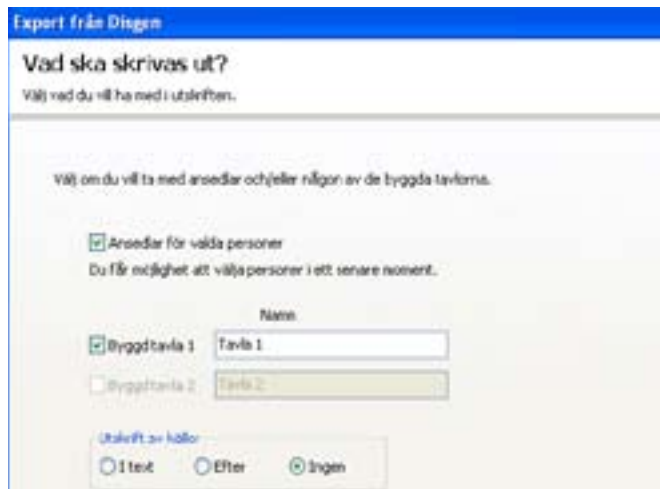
Export från Disgen

Vad ska skrivas ut?

Välj vad du vill ha med i utskriften.

Välj om du vill ta med antavlor och/eller någon av de byggda tavlorna.

Anedlar för valda personer

Du får möjlighet att välja personer i ett senare moment.

Namn

Byggd tavla 1 Tavla 1

Byggd tavla 2 Tavla 2

Utskrift av källor

I text Efter Ingen